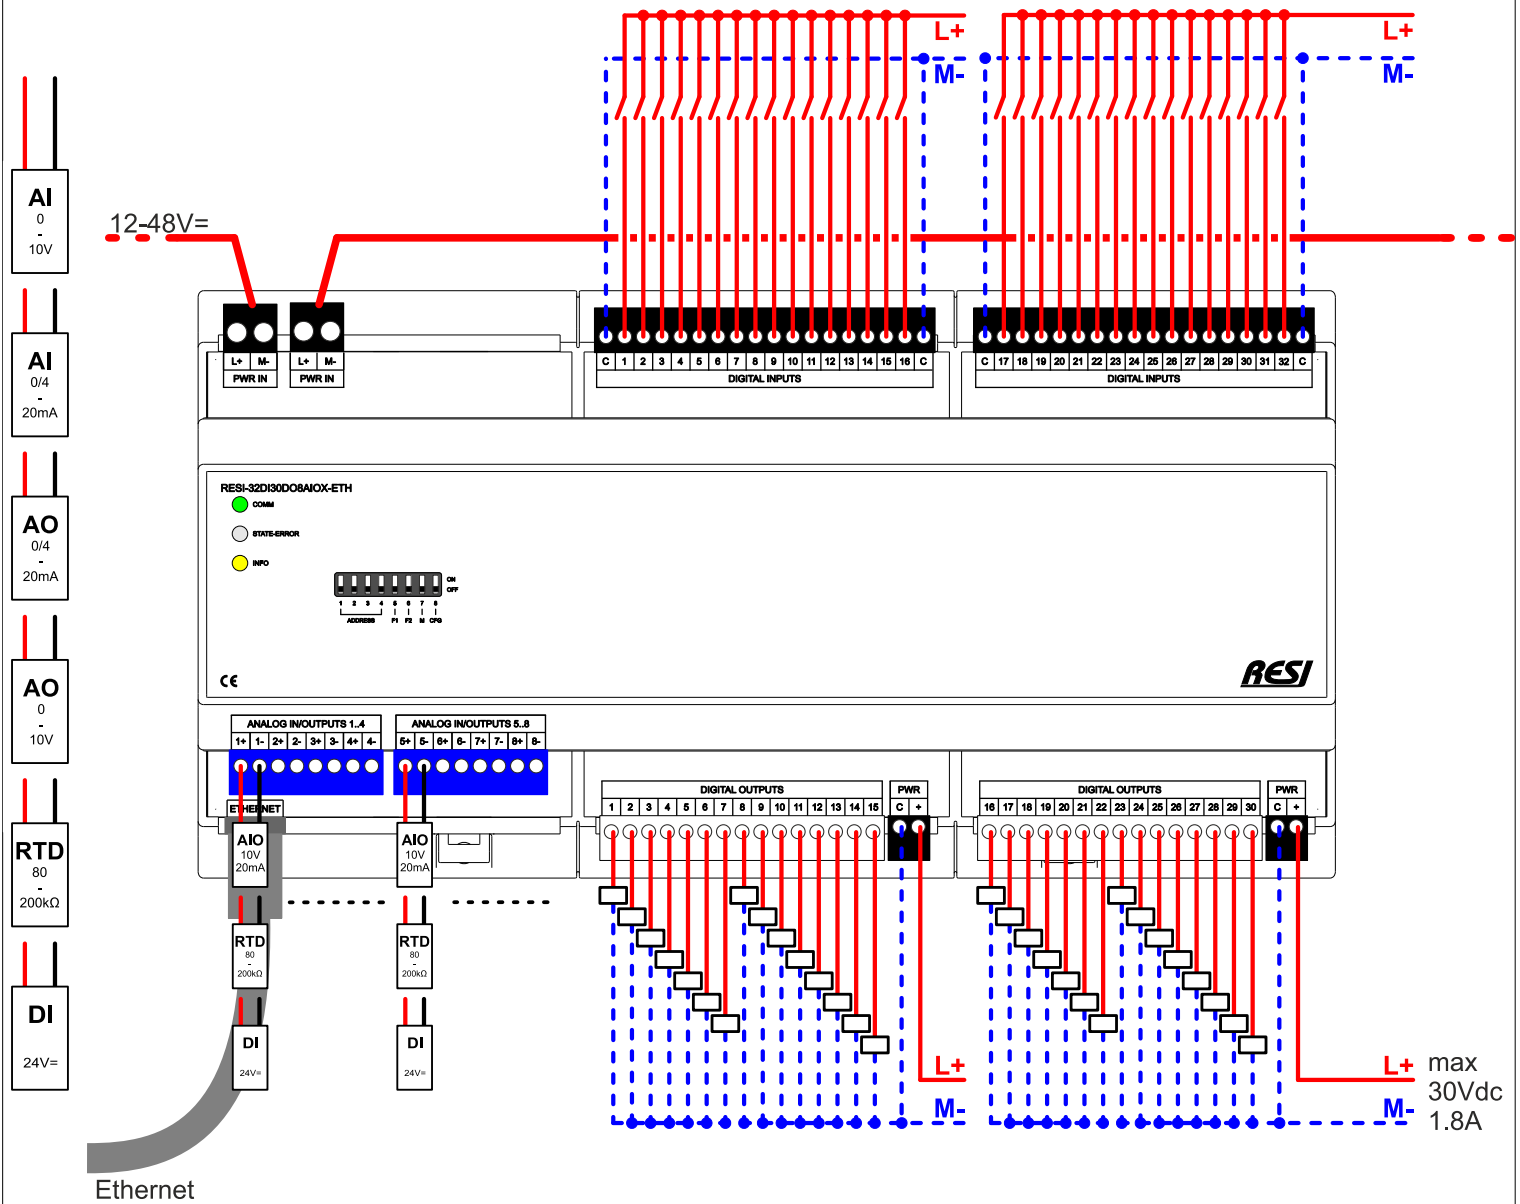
AI
0
-
10V

AI
0/4
-
20mA

AO
0/4
-
20mA

AO
0
-
10V

RTD
80
-
200kΩ

DI
24V=

12-48V=

L+ M-
PWR IN

L+ M-
PWR IN

L+
M-

L+
M-

| C | 1 | 2 | 3 | 4 | 5 | 6 | 7 | 8 | 9 | 10 | 11 | 12 | 13 | 14 | 15 | 16 | C |
|---|---|---|---|---|---|---|---|---|---|---|---|---|---|---|---|---|---|

DIGITAL INPUTS

| C | 17 | 18 | 19 | 20 | 21 | 22 | 23 | 24 | 25 | 26 | 27 | 28 | 29 | 30 | 31 | 32 | C |
|---|---|---|---|---|---|---|---|---|---|---|---|---|---|---|---|---|---|

DIGITAL INPUTS

RESI-32DI30DO8AIOX-ETH
COMM
STATE-ERROR
INFO
ON
OFF
1 2 3 4 5 6 7 8
ADDRESS F1 F2 M CFG

CE
RESI

ANALOG IN/OUTPUTS 1..4
| 1+ | 1- | 2+ | 2- | 3+ | 3- | 4+ | 4- |
|---|---|---|---|---|---|---|---|

ANALOG IN/OUTPUTS 5..8
| 5+ | 5- | 6+ | 6- | 7+ | 7- | 8+ | 8- |
|---|---|---|---|---|---|---|---|

ETHERNET

AIO
10V
20mA

AIO
10V
20mA

RTD
80
-
200kΩ

RTD
80
-
200kΩ

DI
24V=

DI
24V=

DIGITAL OUTPUTS
| 1 | 2 | 3 | 4 | 5 | 6 | 7 | 8 | 9 | 10 | 11 | 12 | 13 | 14 | 15 |
|---|---|---|---|---|---|---|---|---|---|---|---|---|---|---|

PWR
C +

DIGITAL OUTPUTS
| 16 | 17 | 18 | 19 | 20 | 21 | 22 | 23 | 24 | 25 | 26 | 27 | 28 | 29 | 30 |
|---|---|---|---|---|---|---|---|---|---|---|---|---|---|---|

PWR
C +

L+
M-

L+
M-

max
30Vdc
1.8A

Ethernet